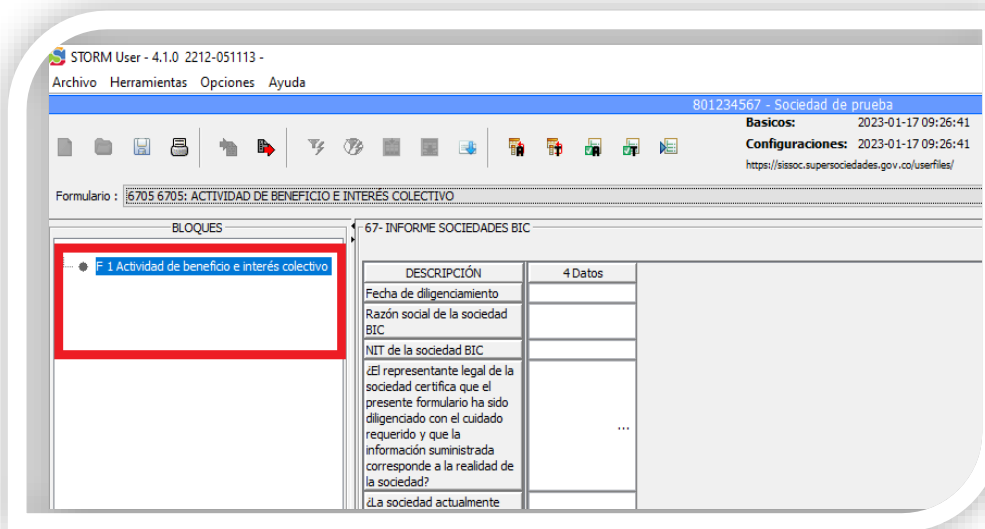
STORM User - 4.1.0 2212-051113 -
Archivo Herramientas Opciones Ayuda

801234567 - Sociedad de prueba
Basicos: 2023-01-17 09:26:41
Configuraciones: 2023-01-17 09:26:41
https://sissoc.supersociedades.gov.co/userfiles/

Formulario : 6705 6705: ACTIVIDAD DE BENEFICIO E INTERÉS COLECTIVO

BLOQUES
F 1 Actividad de beneficio e interés colectivo

67- INFORME SOCIEDADES BIC

| DESCRIPCIÓN | 4 Datos |
|---|---|
| Fecha de diligenciamiento | |
| Razón social de la sociedad BIC | |
| NIT de la sociedad BIC | |
| ¿El representante legal de la sociedad certifica que el presente formulario ha sido diligenciado con el cuidado requerido y que la información suministrada corresponde a la realidad de la sociedad? | ... |
| ¿La sociedad actualmente | |